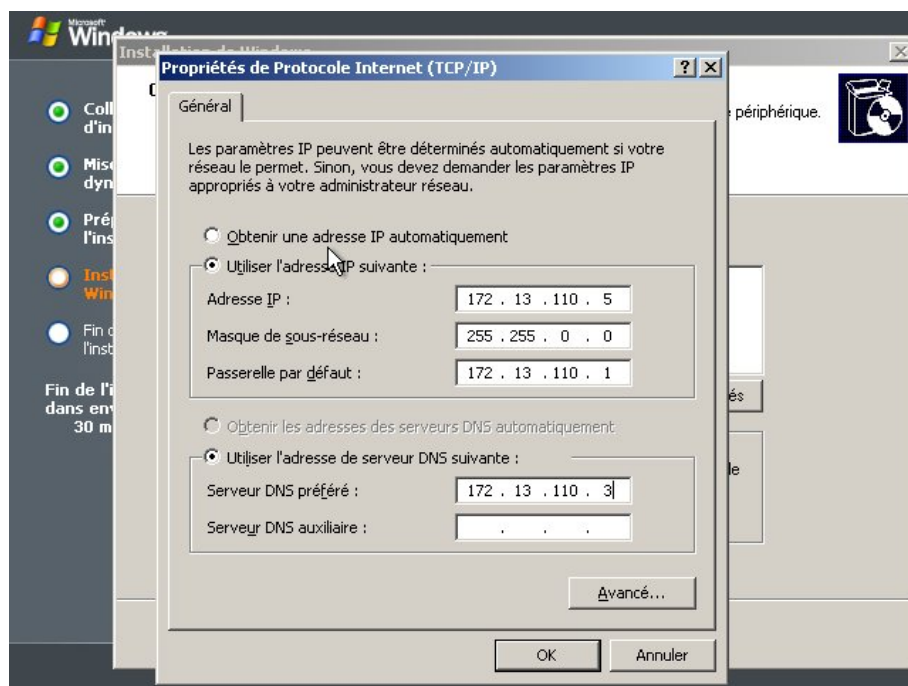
Microsoft Windows

Installation de Windows

Coll d'in

Mise dyn

Prép l'ins

Inst Win

Fin d l'inst

Fin de l'i dans env 30 m

périphérique.

Propriétés de Protocole Internet (TCP/IP)

?

Général

Les paramètres IP peuvent être déterminés automatiquement si votre réseau le permet. Sinon, vous devez demander les paramètres IP appropriés à votre administrateur réseau.

Obtenir une adresse IP automatiquement

Utiliser l'adresse IP suivante :

Adresse IP : 172 . 13 . 110 . 5

Masque de sous-réseau : 255 . 255 . 0 . 0

Passerelle par défaut : 172 . 13 . 110 . 1

Obtenir les adresses des serveurs DNS automatiquement

Utiliser l'adresse de serveur DNS suivante :

Serveur DNS préféré : 172 . 13 . 110 . 3

Serveur DNS auxiliaire : . . .

Avancé...

és

le

OK

Annuler